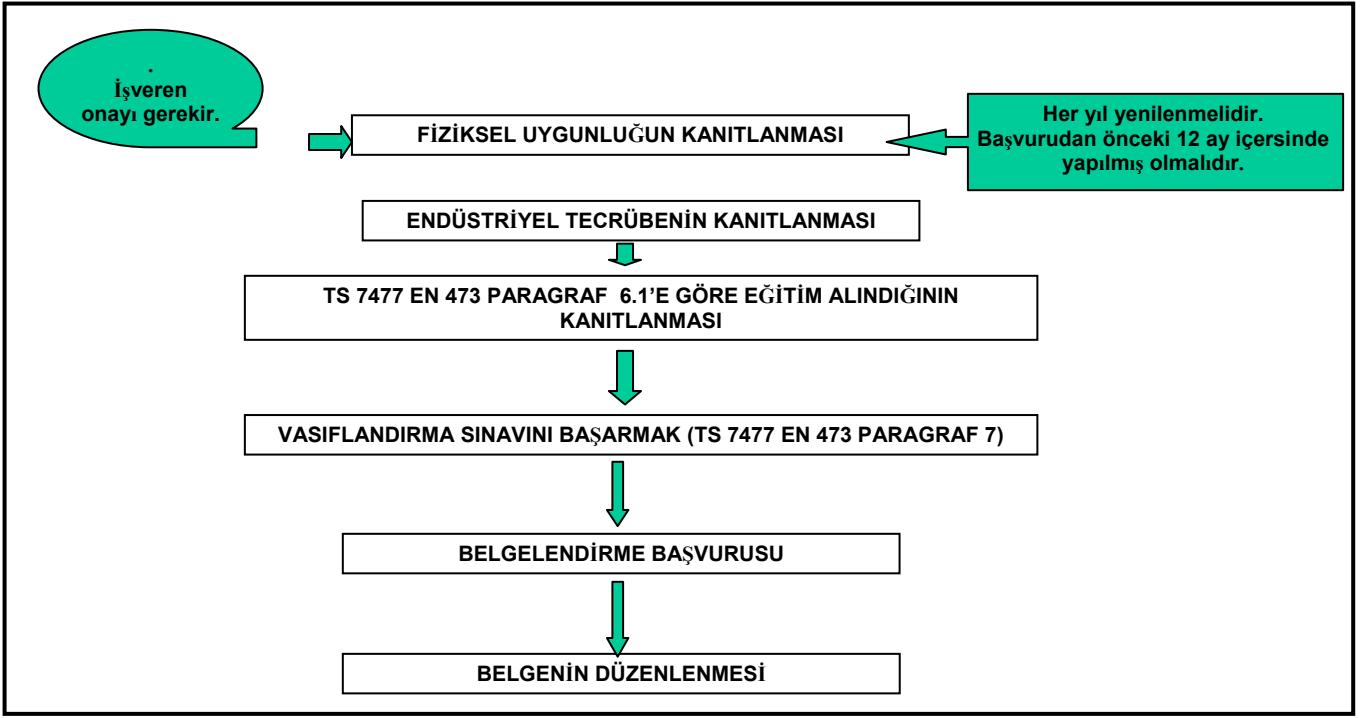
.
İşveren onayı gerekir.

FİZİKSEL UYGUNLUĞUN KANITLANMASI

Her yıl yenilenmelidir. Başvurudan önceki 12 ay içersinde yapılmış olmalıdır.

ENDÜSTRİYEL TECRÜBENİN KANITLANMASI

TS 7477 EN 473 PARAGRAF 6.1'E GÖRE EĞİTİM ALINDIĞININ KANITLANMASI

VASIFLANDIRMA SINAVINI BAŞARMAK (TS 7477 EN 473 PARAGRAF 7)

BELGELENDİRME BAŞVURUSU

BELGENİN DÜZENLENMESİ